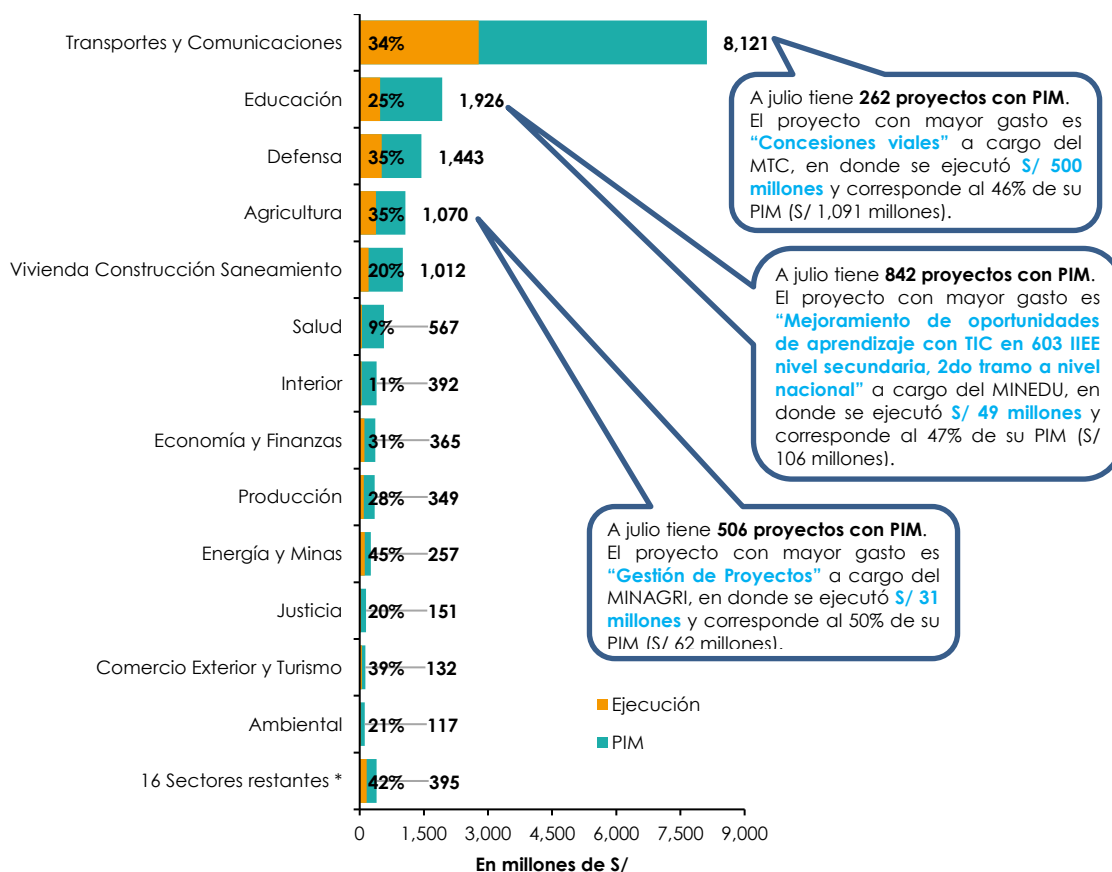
Transportes y Comunicaciones 34% 8,121
Educación 25% 1,926
Defensa 35% 1,443
Agricultura 35% 1,070
Vivienda Construcción Saneamiento 20% 1,012
Salud 9% 567
Interior 11% 392
Economía y Finanzas 31% 365
Producción 28% 349
Energía y Minas 45% 257
Justicia 20% 151
Comercio Exterior y Turismo 39% 132
Ambiental 21% 117
16 Sectores restantes * 42% 395

0 1,500 3,000 4,500 6,000 7,500 9,000
En millones de S/

A julio tiene **262 proyectos con PIM**. El proyecto con mayor gasto es **"Concesiones viales"** a cargo del MTC, en donde se ejecutó **S/ 500 millones** y corresponde al 46% de su PIM (S/ 1,091 millones).

A julio tiene **842 proyectos con PIM**. El proyecto con mayor gasto es **"Mejoramiento de oportunidades de aprendizaje con TIC en 603 IIEE nivel secundaria, 2do tramo a nivel nacional"** a cargo del MINEDU, en donde se ejecutó **S/ 49 millones** y corresponde al 47% de su PIM (S/ 106 millones).

A julio tiene **506 proyectos con PIM**. El proyecto con mayor gasto es **"Gestión de Proyectos"** a cargo del MINAGRI, en donde se ejecutó **S/ 31 millones** y corresponde al 50% de su PIM (S/ 62 millones).

Ejecución
PIM